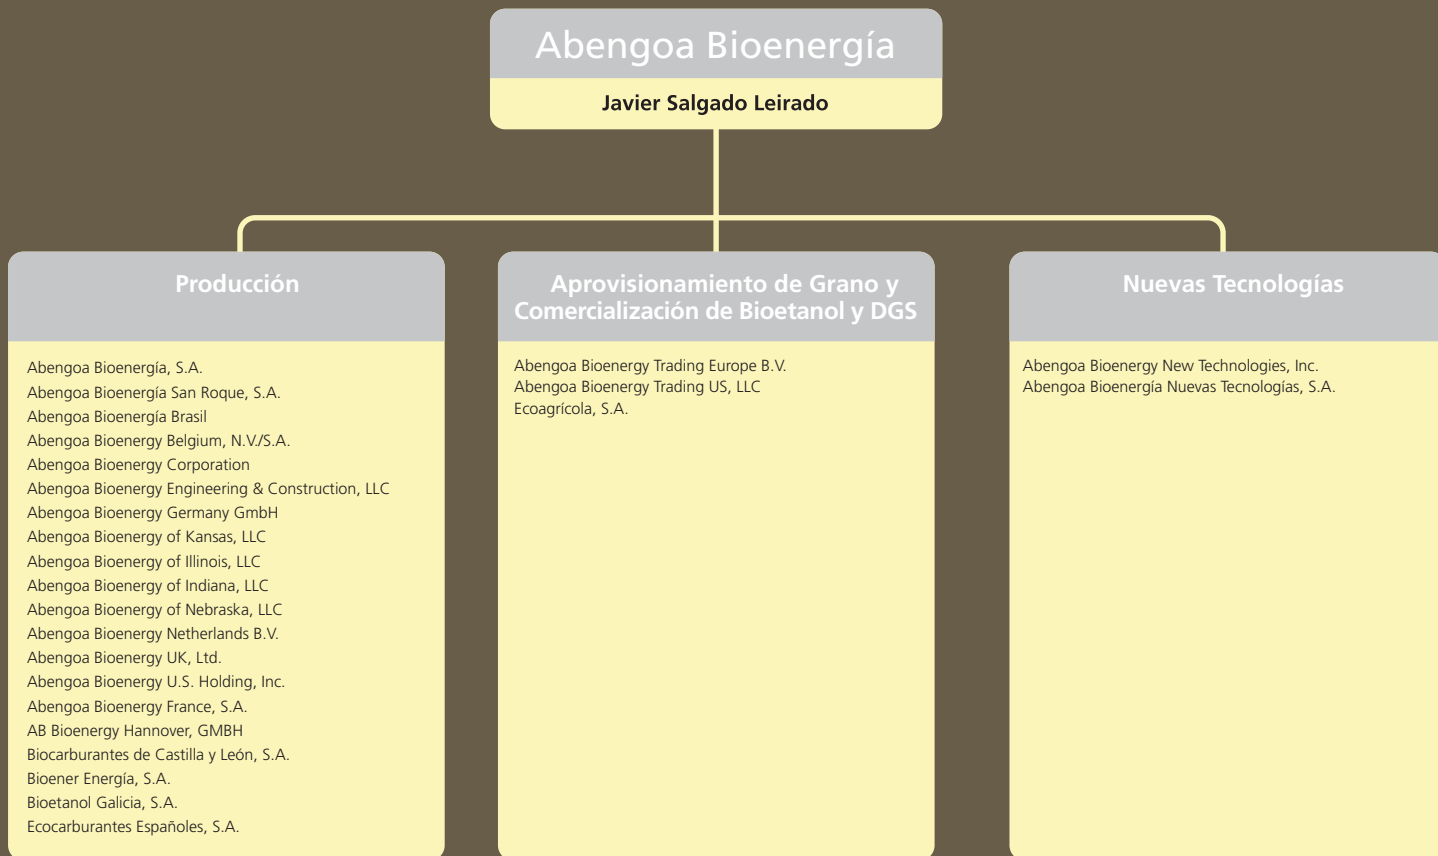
Abengoa Bioenergía

Javier Salgado Leirado

Producción

Abengoa Bioenergía, S.A.
Abengoa Bioenergía San Roque, S.A.
Abengoa Bioenergía Brasil
Abengoa Bioenergy Belgium, N.V./S.A.
Abengoa Bioenergy Corporation
Abengoa Bioenergy Engineering & Construction, LLC
Abengoa Bioenergy Germany GmbH
Abengoa Bioenergy of Kansas, LLC
Abengoa Bioenergy of Illinois, LLC
Abengoa Bioenergy of Indiana, LLC
Abengoa Bioenergy of Nebraska, LLC
Abengoa Bioenergy Netherlands B.V.
Abengoa Bioenergy UK, Ltd.
Abengoa Bioenergy U.S. Holding, Inc.
Abengoa Bioenergy France, S.A.
AB Bioenergy Hannover, GMBH
Biocarburantes de Castilla y León, S.A.
Bioener Energía, S.A.
Bioetanol Galicia, S.A.
Ecocarburantes Españoles, S.A.

Aprovisionamiento de Grano y Comercialización de Bioetanol y DGS

Abengoa Bioenergy Trading Europe B.V.
Abengoa Bioenergy Trading US, LLC
Ecoagrícola, S.A.

Nuevas Tecnologías

Abengoa Bioenergy New Technologies, Inc.
Abengoa Bioenergía Nuevas Tecnologías, S.A.